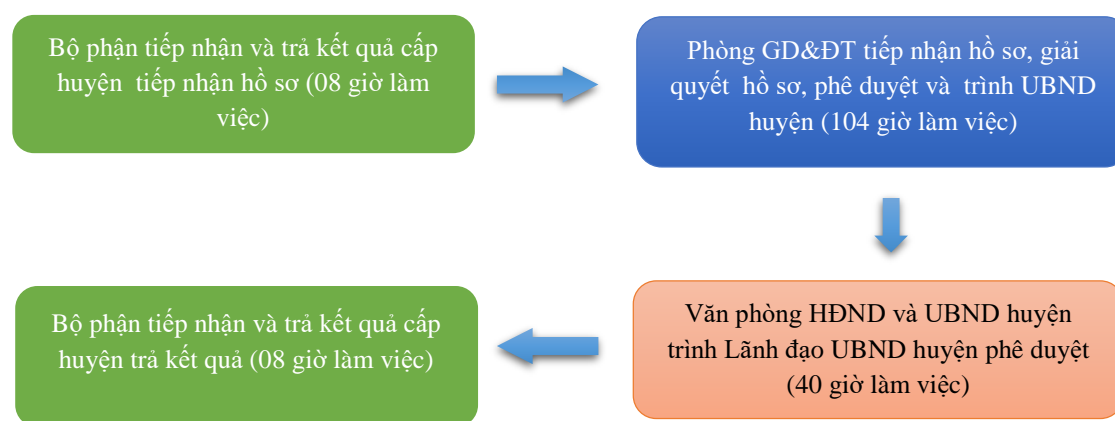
Bộ phận tiếp nhận và trả kết quả cấp huyện tiếp nhận hồ sơ (08 giờ làm việc)

Phòng GD&ĐT tiếp nhận hồ sơ, giải quyết hồ sơ, phê duyệt và trình UBND huyện (104 giờ làm việc)

Văn phòng HĐND và UBND huyện trình Lãnh đạo UBND huyện phê duyệt (40 giờ làm việc)

Bộ phận tiếp nhận và trả kết quả cấp huyện trả kết quả (08 giờ làm việc)